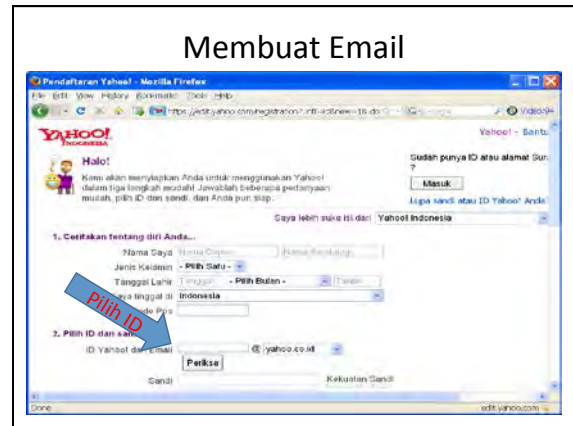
Membuat Email

Pendaftaran Yahoo! - Mozilla Firefox

File Edit View History Bookmarks Tools Help

https://edit.yahoo.com/registration?.intl=id&new=1&.do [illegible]

YAHOO! INDONESIA

Yahoo! - Bantu

Halo!

Kami akan menyajikan Anda untuk menggunakan Yahoo! dalam tiga langkah mudah! Jawablah beberapa pertanyaan mudah, pilih ID dan sandi, dan Anda pun siap.

Sudah punya ID atau alamat Sur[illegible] ?

Masuk

Lupa sandi atau ID Yahoo! Anda

Saya lebih suka isi dari Yahoo! Indonesia

1. Ceritakan tentang diri Anda...

Nama Saya Nama Depan Nama Belakang

Jenis Kelamin - Pilih Satu -

Tanggal Lahir Tanggal - Pilih Bulan - Tahun

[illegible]aya tinggal di Indonesia

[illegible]ode Pos

Pilih ID

2. Pilih ID dan sa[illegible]

ID Yahoo! dan Email @ yahoo.co.id

Periksa

Sandi Kekuatan Sandi

Done edit.yahoo.com